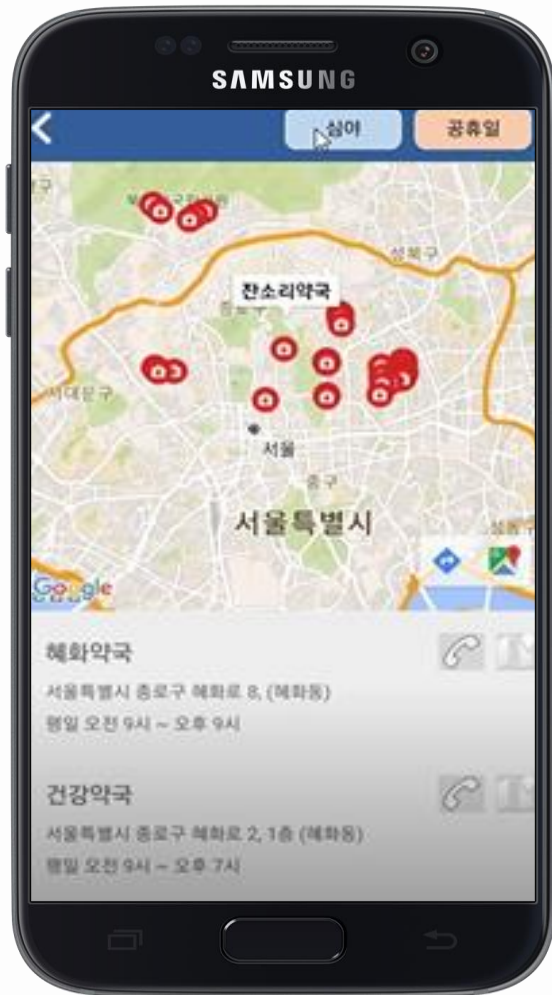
SAMSUNG

심야

공휴일

성북구

잔소리약국

서대문구

서울

중구

서울특별시

Google

혜화약국

서울특별시 종로구 혜화로 8, (혜화동)

평일 오전 9시 ~ 오후 9시

건강약국

서울특별시 종로구 혜화로 2, 1층 (혜화동)

평일 오전 9시 ~ 오후 7시